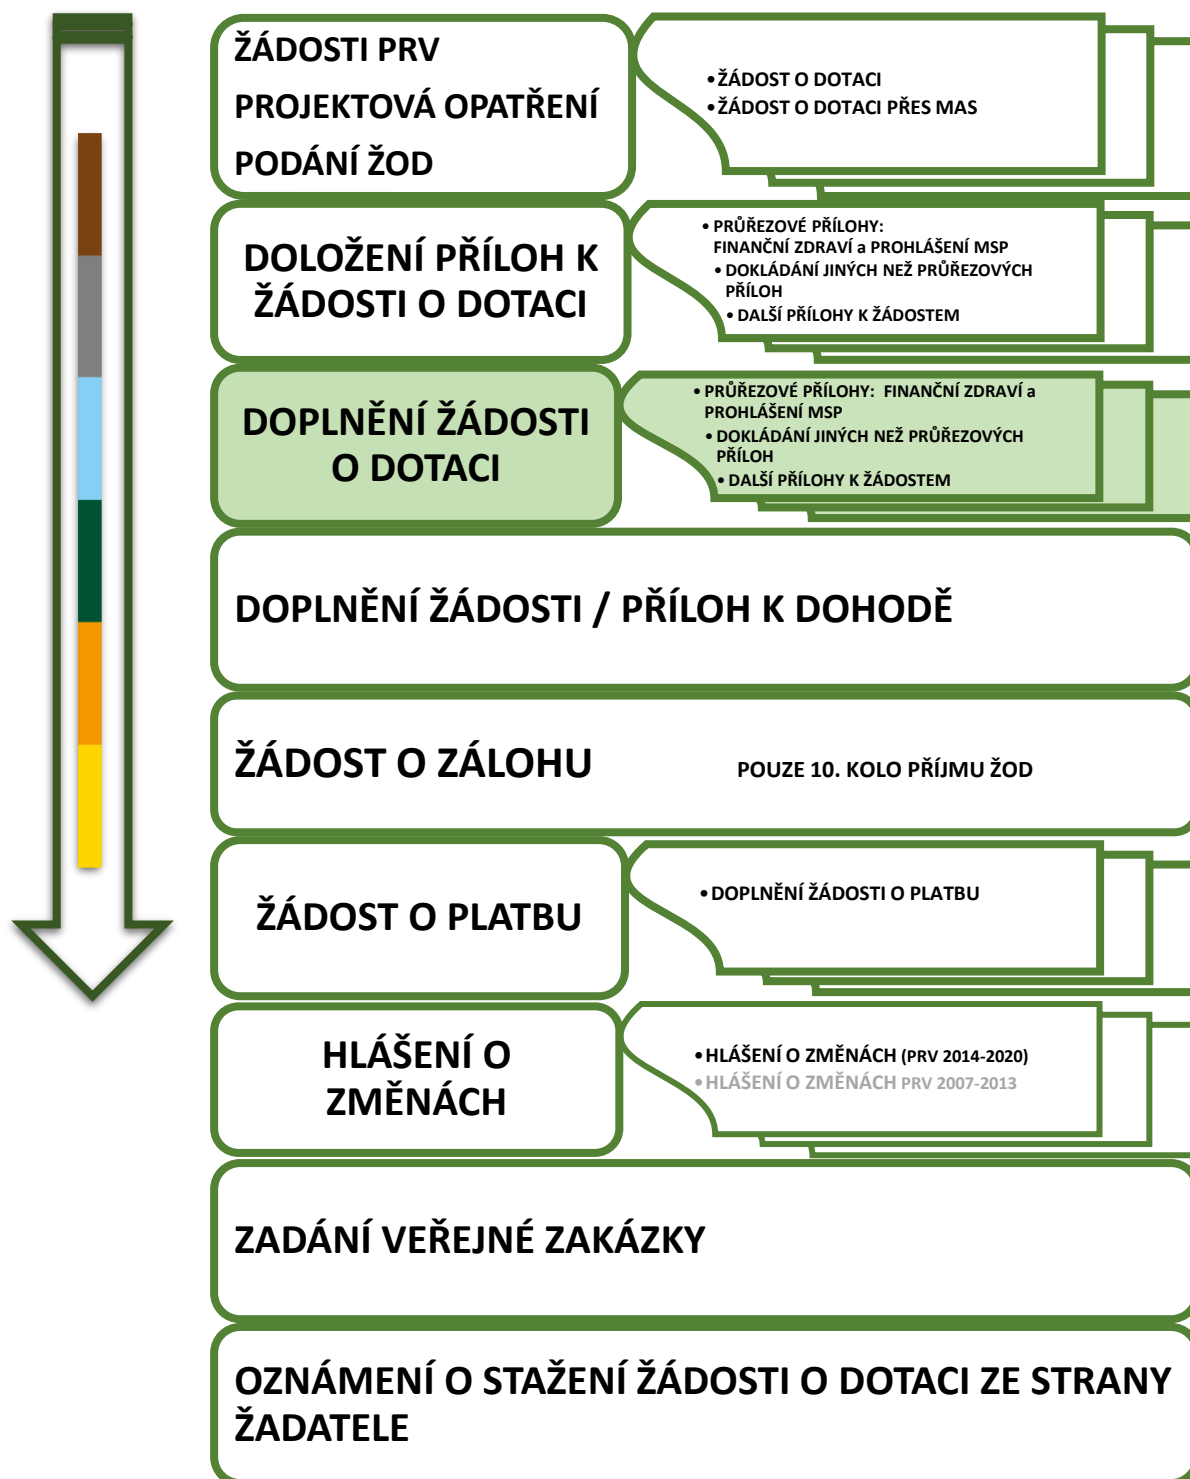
ŽÁDOSTI PRV
PROJEKTOVÁ OPATŘENÍ
PODÁNÍ ŽOD

• ŽÁDOST O DOTACI
• ŽÁDOST O DOTACI PŘES MAS

DOLOŽENÍ PŘÍLOH K ŽÁDOSTI O DOTACI

• PRŮŘEZOVÉ PŘÍLOHY: FINANČNÍ ZDRAVÍ a PROHLÁŠENÍ MSP
• DOKLÁDÁNÍ JINÝCH NEŽ PRŮŘEZOVÝCH PŘÍLOH
• DALŠÍ PŘÍLOHY K ŽÁDOSTEM

DOPLNĚNÍ ŽÁDOSTI O DOTACI

• PRŮŘEZOVÉ PŘÍLOHY: FINANČNÍ ZDRAVÍ a PROHLÁŠENÍ MSP
• DOKLÁDÁNÍ JINÝCH NEŽ PRŮŘEZOVÝCH PŘÍLOH
• DALŠÍ PŘÍLOHY K ŽÁDOSTEM

DOPLNĚNÍ ŽÁDOSTI / PŘÍLOH K DOHODĚ

ŽÁDOST O ZÁLOHU

POUZE 10. KOLO PŘÍJMU ŽOD

ŽÁDOST O PLATBU

• DOPLNĚNÍ ŽÁDOSTI O PLATBU

HLÁŠENÍ O ZMĚNÁCH

• HLÁŠENÍ O ZMĚNÁCH (PRV 2014-2020)
• HLÁŠENÍ O ZMĚNÁCH PRV 2007-2013

ZADÁNÍ VEŘEJNÉ ZAKÁZKY

OZNÁMENÍ O STAŽENÍ ŽÁDOSTI O DOTACI ZE STRANY ŽADATELE